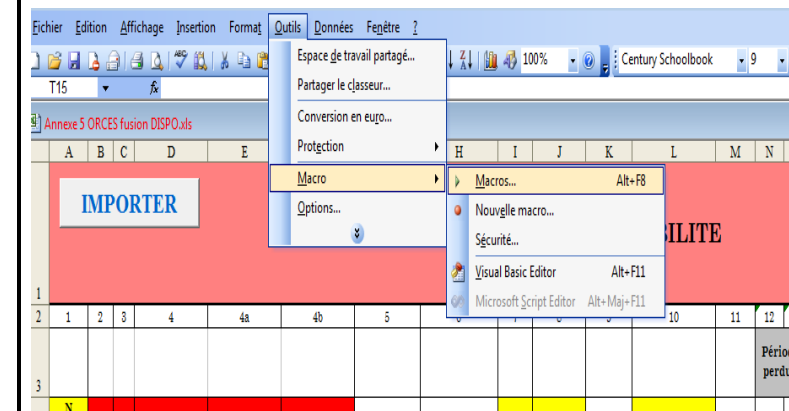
Fichier Edition Affichage Insertion Format Outils Données Fenêtre ?

100% Century Schoolbook 9

T15 fx

Annexe 5 ORCES fusion DISPO.xls

Espace de travail partagé...
Partager le classeur...
Conversion en euro...
Protection
Macro
Options...

Macros... Alt+F8
Nouvelle macro...
Sécurité...
Visual Basic Editor Alt+F11
Microsoft Script Editor Alt+Maj+F11

A B C D E H I J K L M N

IMPORTER

BILITE

1
2 1 2 3 4 4a 4b 5 6 10 11 12
3
Pério
perdu
N